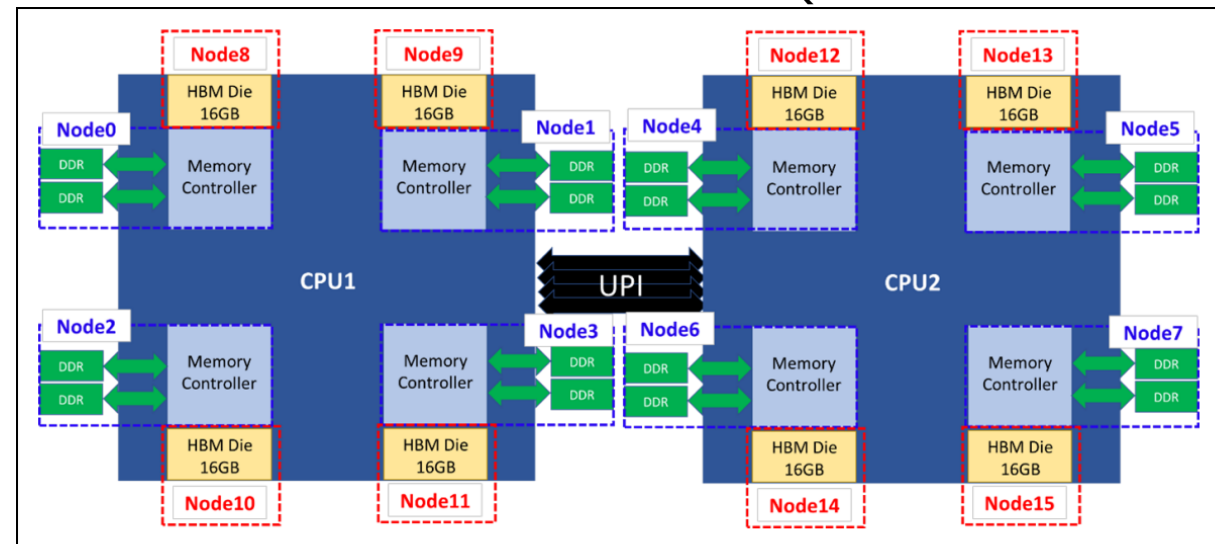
Node8
HBM Die
16GB

Node9
HBM Die
16GB

Node12
HBM Die
16GB

Node13
HBM Die
16GB

Node0
DDR
DDR
Memory Controller

Node1
Memory Controller
DDR
DDR

Node4
DDR
DDR
Memory Controller

Node5
Memory Controller
DDR
DDR

CPU1

UPI

CPU2

Node2
DDR
DDR
Memory Controller

Node3
Memory Controller
DDR
DDR

Node6
DDR
DDR
Memory Controller

Node7
Memory Controller
DDR
DDR

HBM Die
16GB
Node10

HBM Die
16GB
Node11

HBM Die
16GB
Node14

HBM Die
16GB
Node15